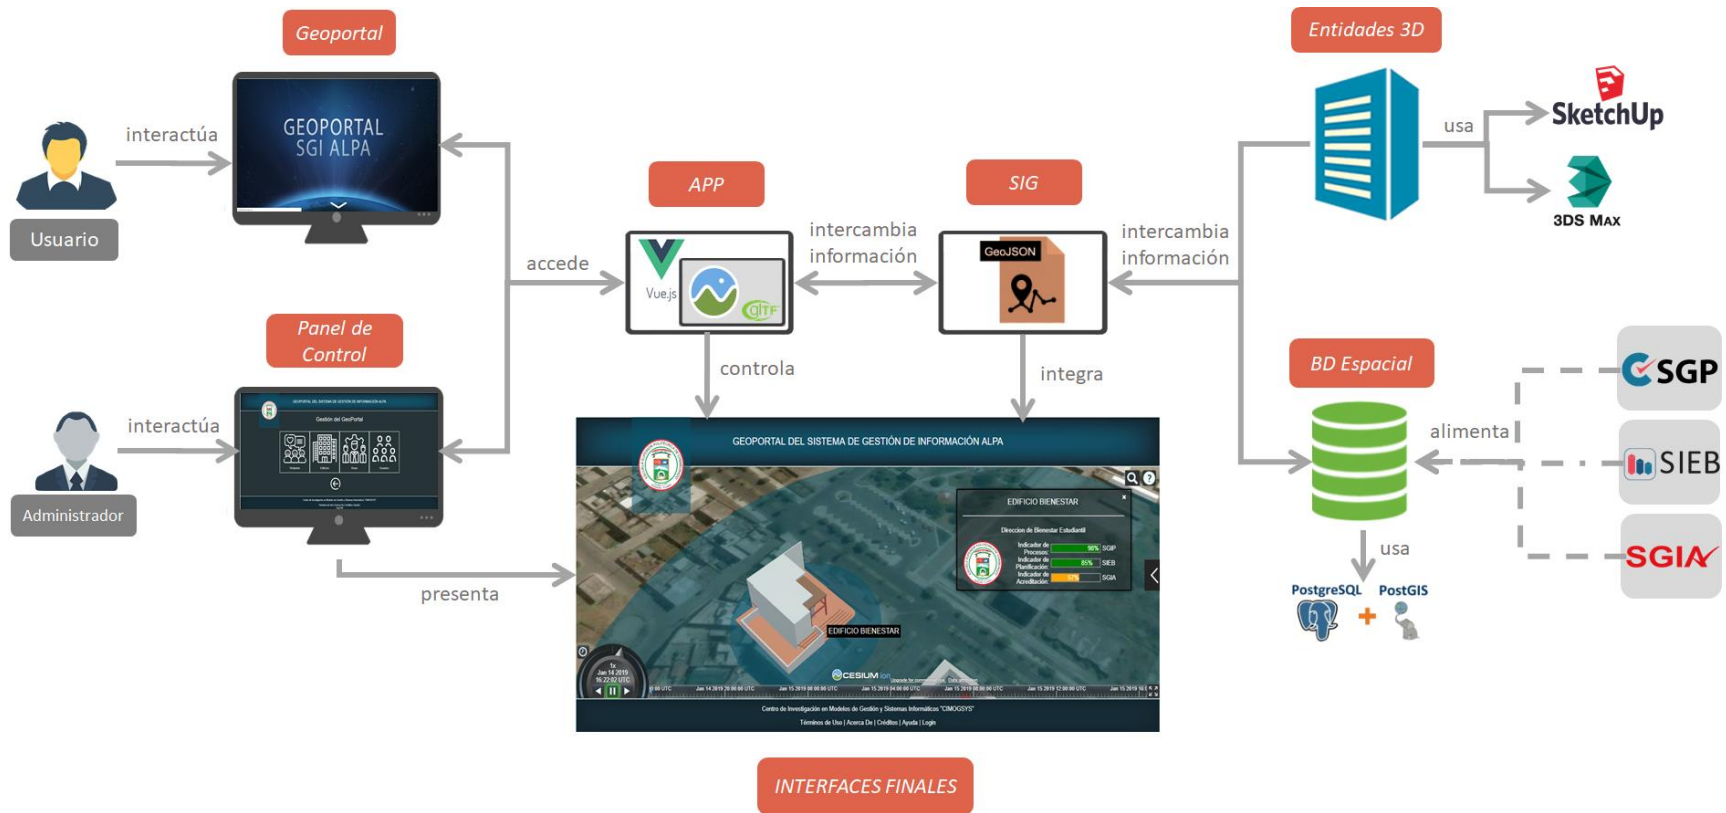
Geoportal

interactúa

GEOPORTAL
SGI ALPA

Usuario

Panel de Control

interactúa

Administrador

accede

APP

Vue.js

intercambia información

SIG

GeoJSON

intercambia información

Entidades 3D

usa

SketchUp

3DS MAX

controla

integra

BD Espacial

alimenta

SGP

SIEB

SGIA

usa

PostgreSQL

PostGIS

presenta

GEOPORTAL DEL SISTEMA DE GESTIÓN DE INFORMACIÓN ALPA

EDIFICIO BIENESTAR

Direccion de Bienestar Estudiantil

Indicador de Procesos: SGP

Indicador de Planificación: SIEB

Indicador de Acreditación: SGIA

EDIFICIO BIENESTAR

CESIUM ion

Centro de Investigación en Modelos de Gestión y Sistemas Informáticos "CIMOGSYS"

Términos de Uso | Acerca De | Créditos | Ayuda | Login

INTERFACES FINALES